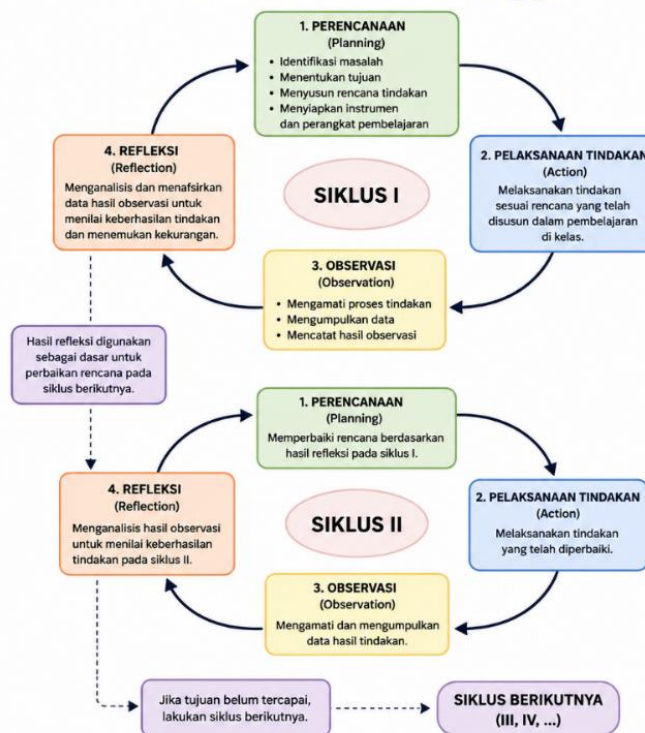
1. PERENCANAAN
(Planning)
• Identifikasi masalah
• Menentukan tujuan
• Menyusun rencana tindakan
• Menyiapkan instrumen dan perangkat pembelajaran

2. PELAKSANAAN TINDAKAN
(Action)
Melaksanakan tindakan sesuai rencana yang telah disusun dalam pembelajaran di kelas.

SIKLUS I

4. REFLEKSI
(Reflection)
Menganalisis dan menafsirkan data hasil observasi untuk menilai keberhasilan tindakan dan menemukan kekurangan.

3. OBSERVASI
(Observation)
• Mengamati proses tindakan
• Mengumpulkan data
• Mencatat hasil observasi

Hasil refleksi digunakan sebagai dasar untuk perbaikan rencana pada siklus berikutnya.

1. PERENCANAAN
(Planning)
Memperbaiki rencana berdasarkan hasil refleksi pada siklus I.

2. PELAKSANAAN TINDAKAN
(Action)
Melaksanakan tindakan yang telah diperbaiki.

SIKLUS II

4. REFLEKSI
(Reflection)
Menganalisis hasil observasi untuk menilai keberhasilan tindakan pada siklus II.

3. OBSERVASI
(Observation)
Mengamati dan mengumpulkan data hasil tindakan.

Jika tujuan belum tercapai, lakukan siklus berikutnya.

SIKLUS BERIKUTNYA
(III, IV, ...)